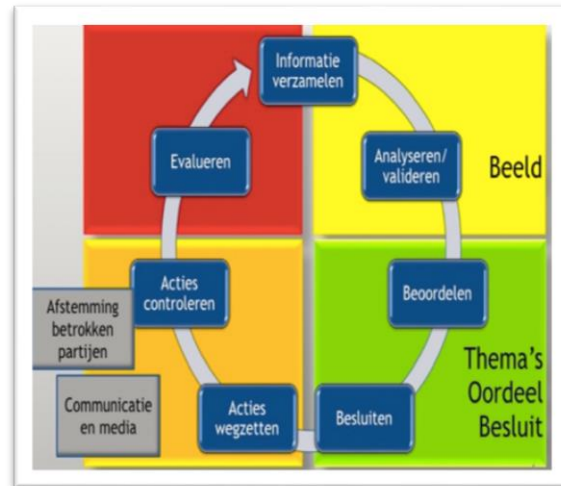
Informatie verzamelen

Analyseren/ valideren

Beeld

Evalueren

Acties controleren

Beoordelen

Afstemming betrokken partijen

Thema's Oordeel Besluit

Communicatie en media

Acties wegzetten

Besluiten